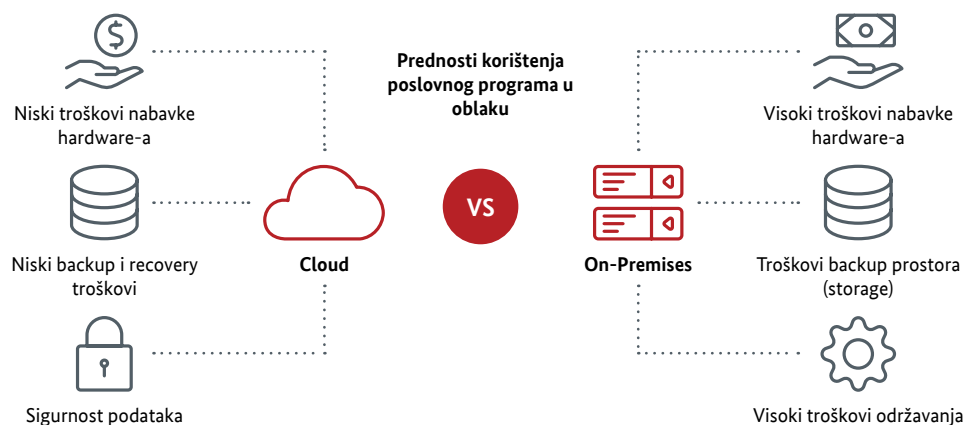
Prednosti korištenja poslovnog programa u oblaku

Niski troškovi nabavke hardware-a

Niski backup i recovery troškovi

Sigurnost podataka

Cloud

VS

On-Premises

Visoki troškovi nabavke hardware-a

Troškovi backup prostora (storage)

Visoki troškovi održavanja